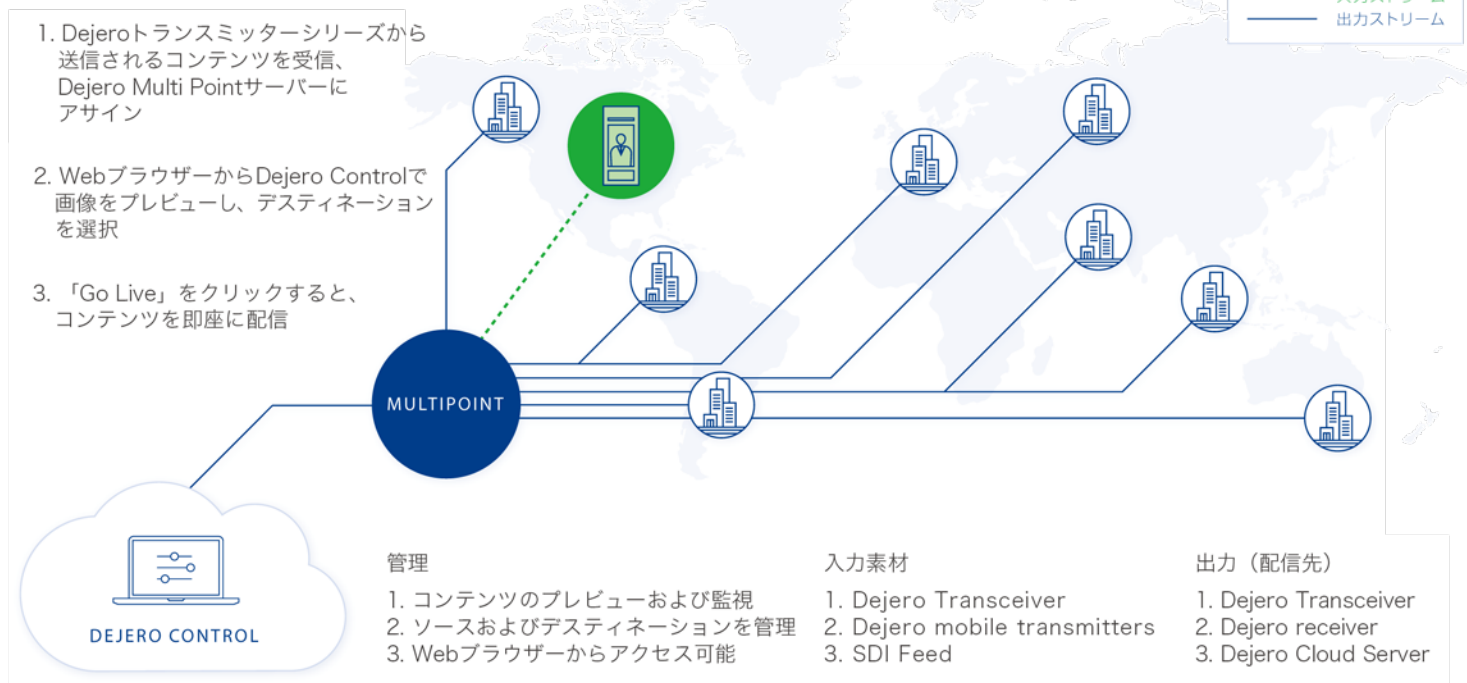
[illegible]
出力ストリーム

1. Dejeroトランスミッターシリーズから送信されるコンテンツを受信、Dejero Multi Pointサーバーにアサイン

2. WebブラウザーからDejero Controlで画像をプレビューし、デスティネーションを選択

3. 「Go Live」をクリックすると、コンテンツを即座に配信

MULTIPOINT

DEJERO CONTROL

管理
1. コンテンツのプレビューおよび監視
2. ソースおよびデスティネーションを管理
3. Webブラウザーからアクセス可能

入力素材
1. Dejero Transceiver
2. Dejero mobile transmitters
3. SDI Feed

出力（配信先）
1. Dejero Transceiver
2. Dejero receiver
3. Dejero Cloud Server